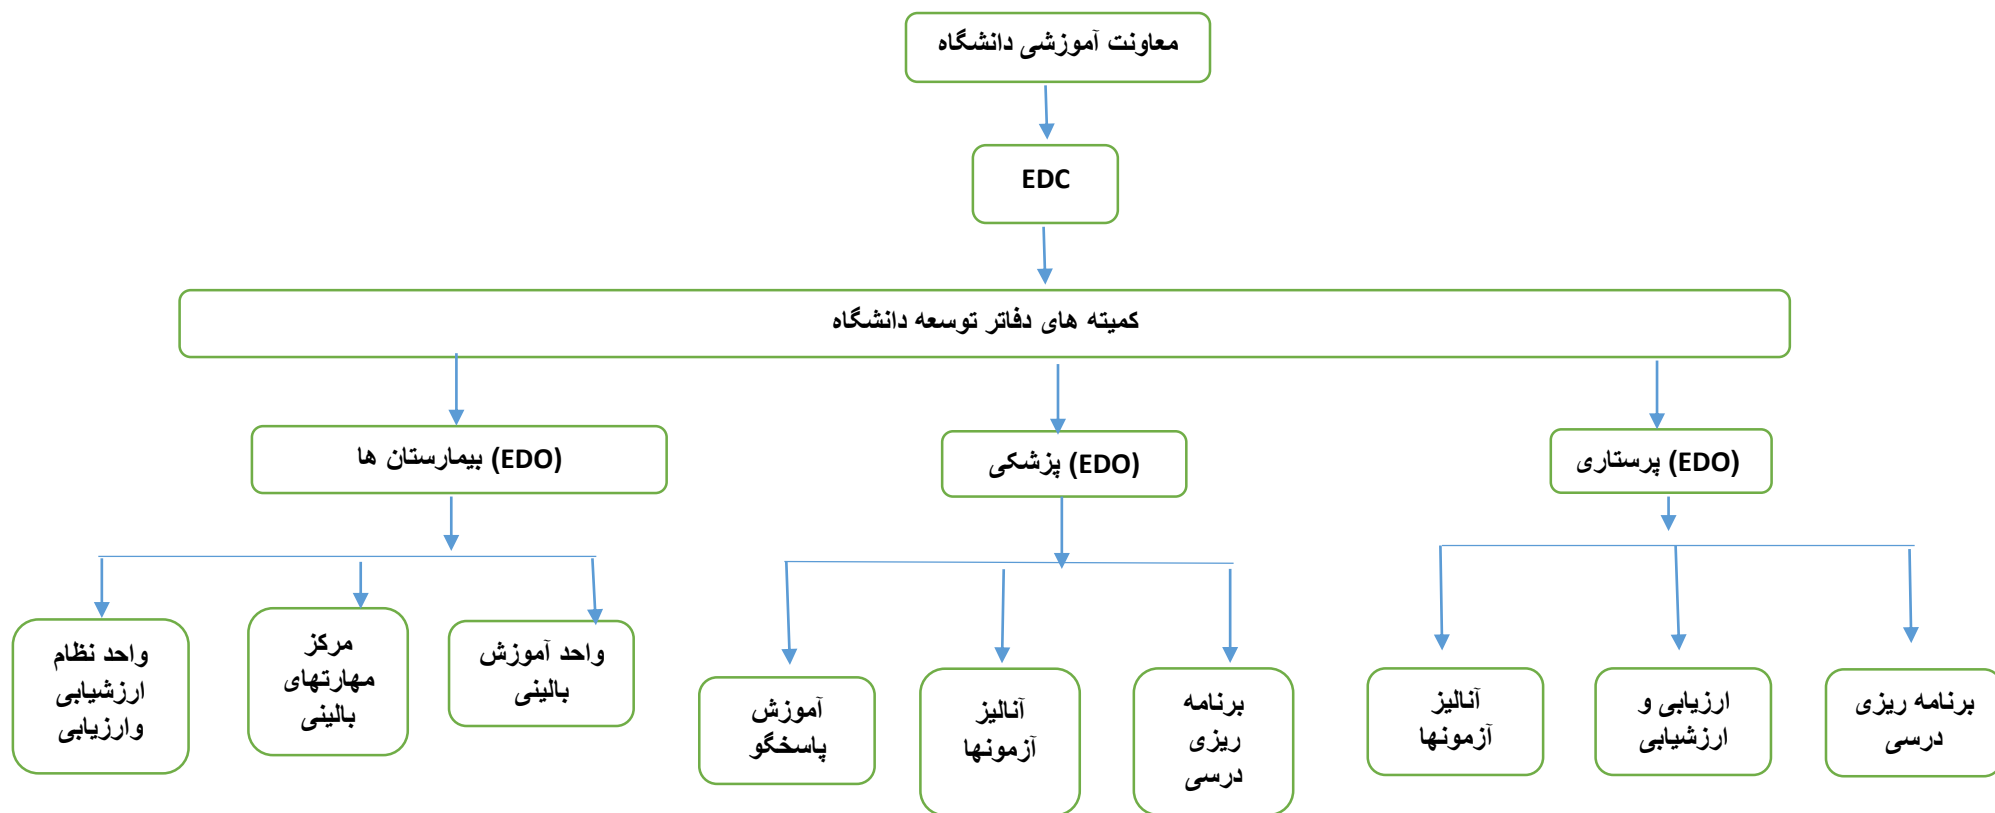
معاونت آموزشی دانشگاه

EDC

کمیته های دفاتر توسعه دانشگاه

(EDO) پرستاری

(EDO) پزشکی

(EDO) بیمارستان ها

برنامه ریزی درسی

ارزیابی و ارزشیابی

آنالیز آزمونها

برنامه ریزی درسی

آنالیز آزمونها

آموزش پاسخگو

واحد آموزش بالینی

مرکز مهارتهای بالینی

واحد نظام ارزشیابی وارزیابی